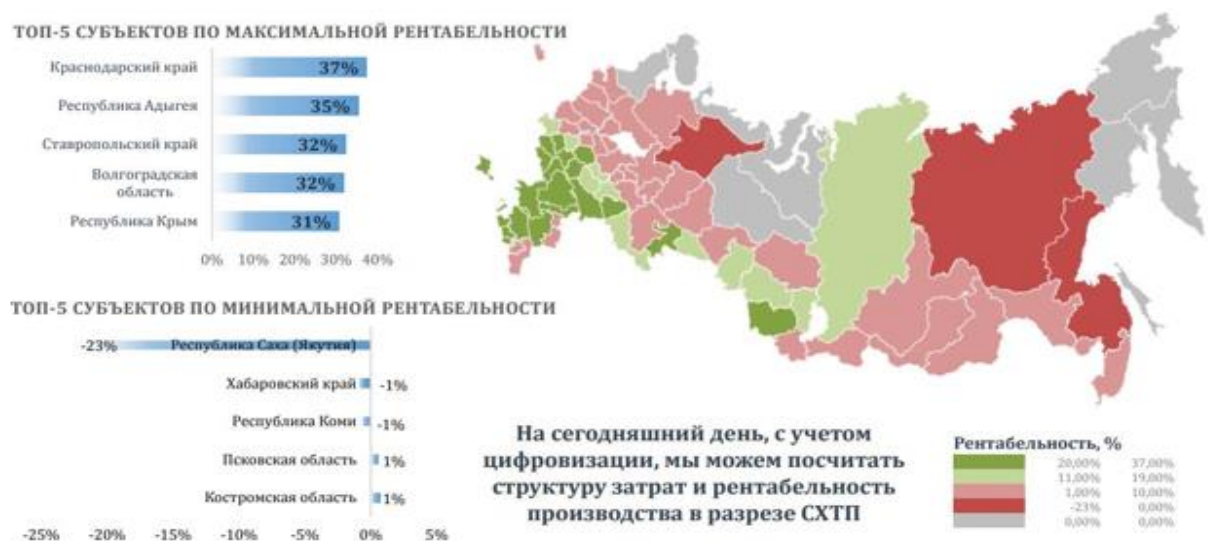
ТОП-5 СУБЪЕКТОВ ПО МАКСИМАЛЬНОЙ РЕНТАБЕЛЬНОСТИ

Краснодарский край 37%
Республика Адыгея 35%
Ставропольский край 32%
Волгоградская область 32%
Республика Крым 31%

0% 10% 20% 30% 40%

ТОП-5 СУБЪЕКТОВ ПО МИНИМАЛЬНОЙ РЕНТАБЕЛЬНОСТИ

-23% Республика Саха (Якутия)
Хабаровский край -1%
Республика Коми -1%
Псковская область 1%
Костромская область 1%

-25% -20% -15% -10% -5% 0% 5%

На сегодняшний день, с учетом цифровизации, мы можем посчитать структуру затрат и рентабельность производства в разрезе СХТП

Рентабельность, %

| | |
|---|---|
| 20,00% | 37,00% |
| 11,00% | 19,00% |
| 1,00% | 10,00% |
| -23% | 0,00% |
| 0,00% | 0,00% |